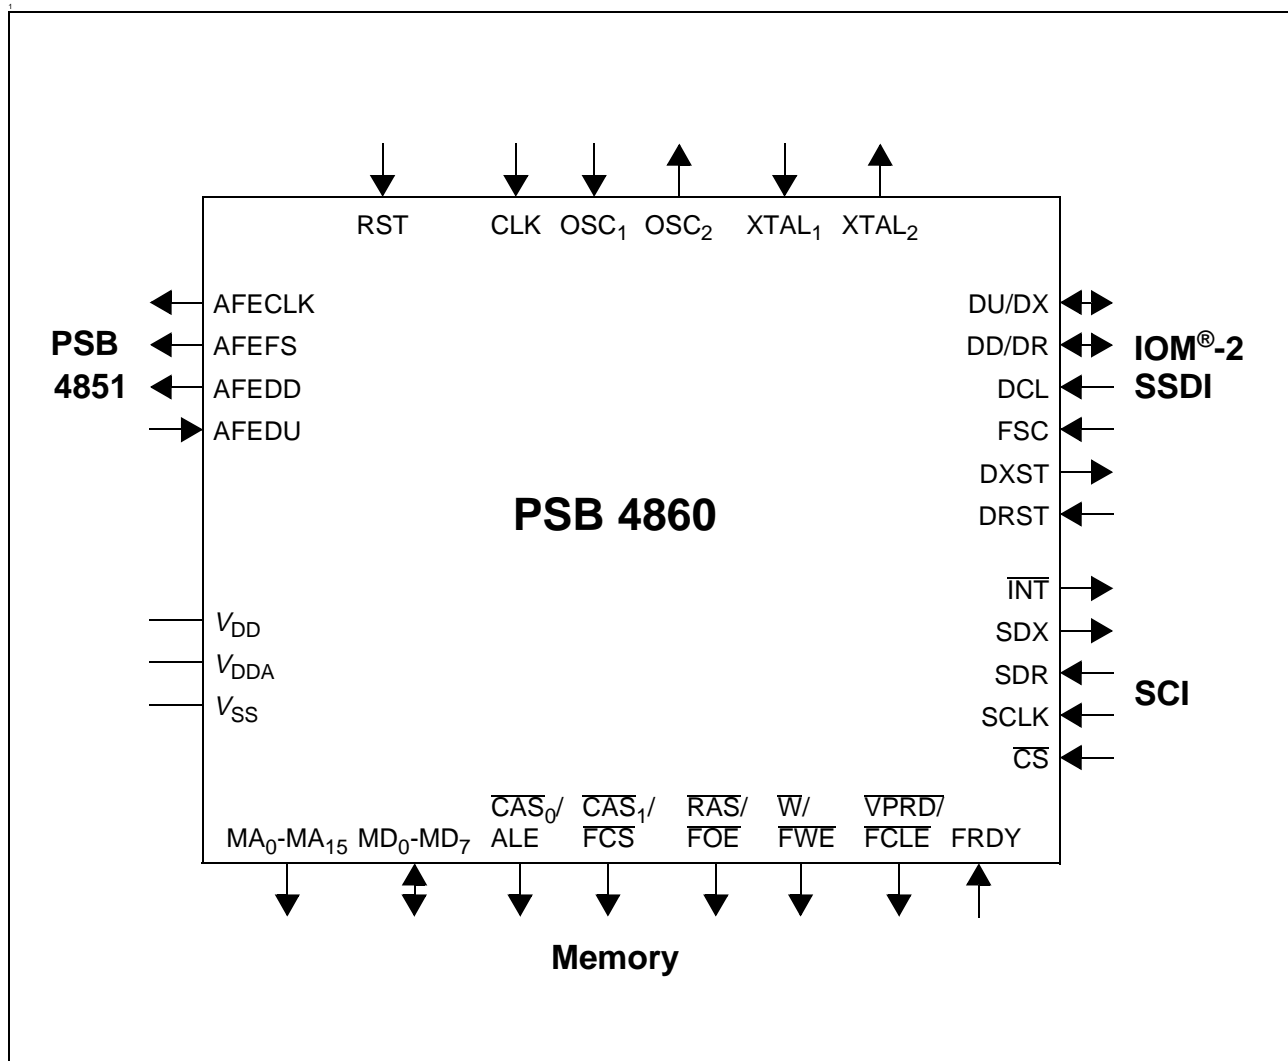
RST CLK $OSC_1$ $OSC_2$ $XTAL_1$ $XTAL_2$

PSB 4851

AFECLK
AFEFS
AFEDD
AFEDU

DU/DX
DD/DR
DCL
FSC
DXST
DRST

IOM®-2 SSDI

PSB 4860

$\overline{INT}$
SDX
SDR
SCLK
$\overline{CS}$

SCI

$V_{DD}$
$V_{DDA}$
$V_{SS}$

$MA_0$-$MA_{15}$ $MD_0$-$MD_7$ $\overline{CAS_0}$/ ALE $\overline{CAS_1}$/ $\overline{FCS}$ $\overline{RAS}$/ $\overline{FOE}$ $\overline{W}$/ $\overline{FWE}$ $\overline{VPRD}$/ $\overline{FCLE}$ FRDY

Memory